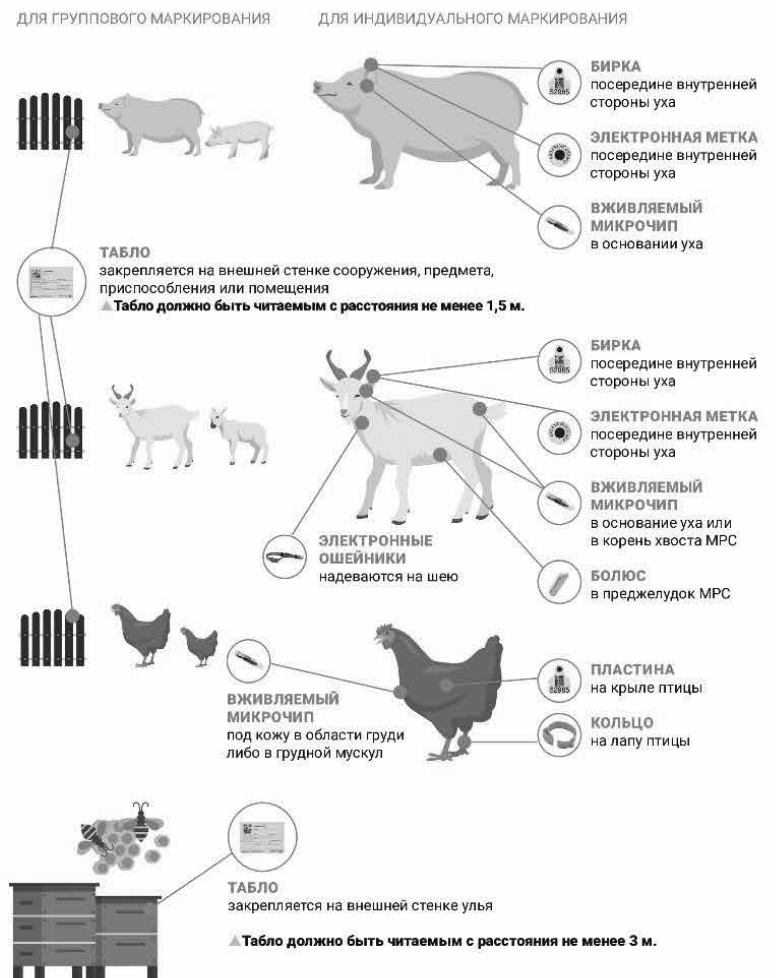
ДЛЯ ГРУППОВОГО МАРКИРОВАНИЯ

ДЛЯ ИНДИВИДУАЛЬНОГО МАРКИРОВАНИЯ

БИРКА
посередине внутренней стороны уха

ЭЛЕКТРОННАЯ МЕТКА
посередине внутренней стороны уха

ВЖИВЛЯЕМЫЙ МИКРОЧИП
в основании уха

ТАБЛО
закрепляется на внешней стенке сооружения, предмета, приспособления или помещения
Табло должно быть читаемым с расстояния не менее 1,5 м.

БИРКА
посередине внутренней стороны уха

ЭЛЕКТРОННАЯ МЕТКА
посередине внутренней стороны уха

ВЖИВЛЯЕМЫЙ МИКРОЧИП
в основание уха или в корень хвоста МРС

ЭЛЕКТРОННЫЕ ОШЕЙНИКИ
надеваются на шею

БОЛЮС
в преджелудок МРС

ПЛАСТИНА
на крыле птицы

ВЖИВЛЯЕМЫЙ МИКРОЧИП
под кожу в области груди либо в грудной мускул

КОЛЬЦО
на лапу птицы

ТАБЛО
закрепляется на внешней стенке улья

Табло должно быть читаемым с расстояния не менее 3 м.